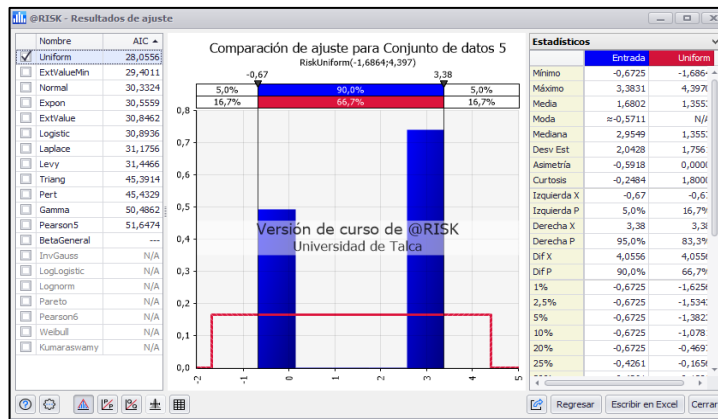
@RISK - Resultados de ajuste

| Nombre | AIC ▲ |
|---|---|
| Uniform | 28,0556 |
| ExtValueMin | 29,4011 |
| Normal | 30,3324 |
| Expon | 30,5559 |
| ExtValue | 30,8462 |
| Logistic | 30,8936 |
| Laplace | 31,1756 |
| Levy | 31,4466 |
| Triang | 45,3914 |
| Pert | 45,4329 |
| Gamma | 50,4862 |
| Pearson5 | 51,6474 |
| BetaGeneral | --- |
| InvGauss | N/A |
| LogLogistic | N/A |
| Lognorm | N/A |
| Pareto | N/A |
| Pearson6 | N/A |
| Weibull | N/A |
| Kumaraswamy | N/A |

Comparación de ajuste para Conjunto de datos 5
RiskUniform(-1,6864;4,397)

-0,67 3,38
5,0% 90,0% 5,0%
16,7% 66,7% 16,7%

0,8
0,7
0,6
0,5
0,4
0,3
0,2
0,1
0,0

-2 -1 0 1 2 3 4 5

Versión de curso de @RISK
Universidad de Talca

Estadísticos

| | Entrada | Uniform |
|---|---|---|
| Mínimo | -0,6725 | -1,686 |
| Máximo | 3,3831 | 4,397 |
| Media | 1,6802 | 1,355 |
| Moda | ≈-0,5711 | N/A |
| Mediana | 2,9549 | 1,355 |
| Desv Est | 2,0428 | 1,756 |
| Asimetría | -0,5918 | 0,000 |
| Curtosis | -0,2484 | 1,800 |
| Izquierda X | -0,67 | -0,6 |
| Izquierda P | 5,0% | 16,7 |
| Derecha X | 3,38 | 3,3 |
| Derecha P | 95,0% | 83,3 |
| Dif X | 4,0556 | 4,055 |
| Dif P | 90,0% | 66,7 |
| 1% | -0,6725 | -1,625 |
| 2,5% | -0,6725 | -1,534 |
| 5% | -0,6725 | -1,382 |
| 10% | -0,6725 | -1,078 |
| 20% | -0,6725 | -0,469 |
| 25% | -0,4261 | -0,165 |

Regresar Escribir en Excel Cerrar